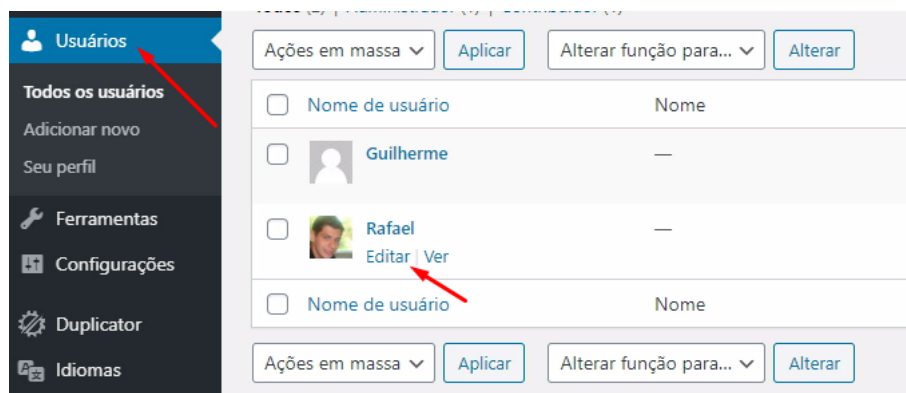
Usuários

Todos os usuários
Adicionar novo
Seu perfil

Ferramentas
Configurações
Duplicator
Idiomas

Todos (2) | Administrador (1) | Contribuidor (1)

Ações em massa
Aplicar
Alterar função para...
Alterar

| | Nome de usuário | Nome |
|---|---|---|
| | Guilherme | — |
| | Rafael Editar \| Ver | — |
| | Nome de usuário | Nome |

Ações em massa
Aplicar
Alterar função para...
Alterar